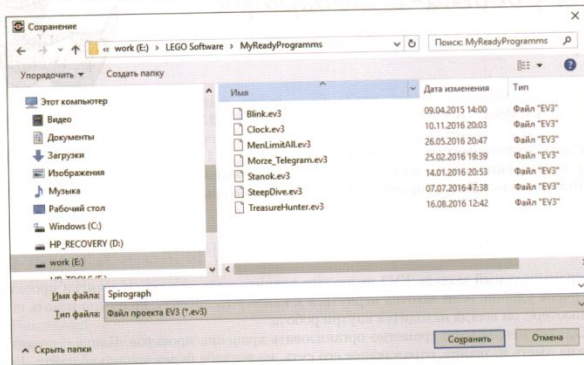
Сохранение

« work (E:) › LEGO Software › MyReadyProgramms

Поиск: MyReadyProgramms

Упорядочить ▾ Создать папку

Этот компьютер
Видео
Документы
Загрузки
Изображения
Музыка
Рабочий стол
Windows (C:)
HP_RECOVERY (D:)
work (E:)
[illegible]

| Имя | Дата изменения | Тип |
|---|---|---|
| Blink.ev3 | 09.04.2015 14:00 | Файл "EV3" |
| Clock.ev3 | 10.11.2016 20:03 | Файл "EV3" |
| MenLimitAll.ev3 | 26.05.2016 20:47 | Файл "EV3" |
| Morze_Telegram.ev3 | 25.02.2016 19:39 | Файл "EV3" |
| Stanok.ev3 | 14.01.2016 20:53 | Файл "EV3" |
| SteepDive.ev3 | 07.07.2016 17:38 | Файл "EV3" |
| TreasureHunter.ev3 | 16.08.2016 12:42 | Файл "EV3" |

Имя файла: Spirograph

Тип файла: Файл проекта EV3 (*.ev3)

Скрыть папки

Сохранить Отмена